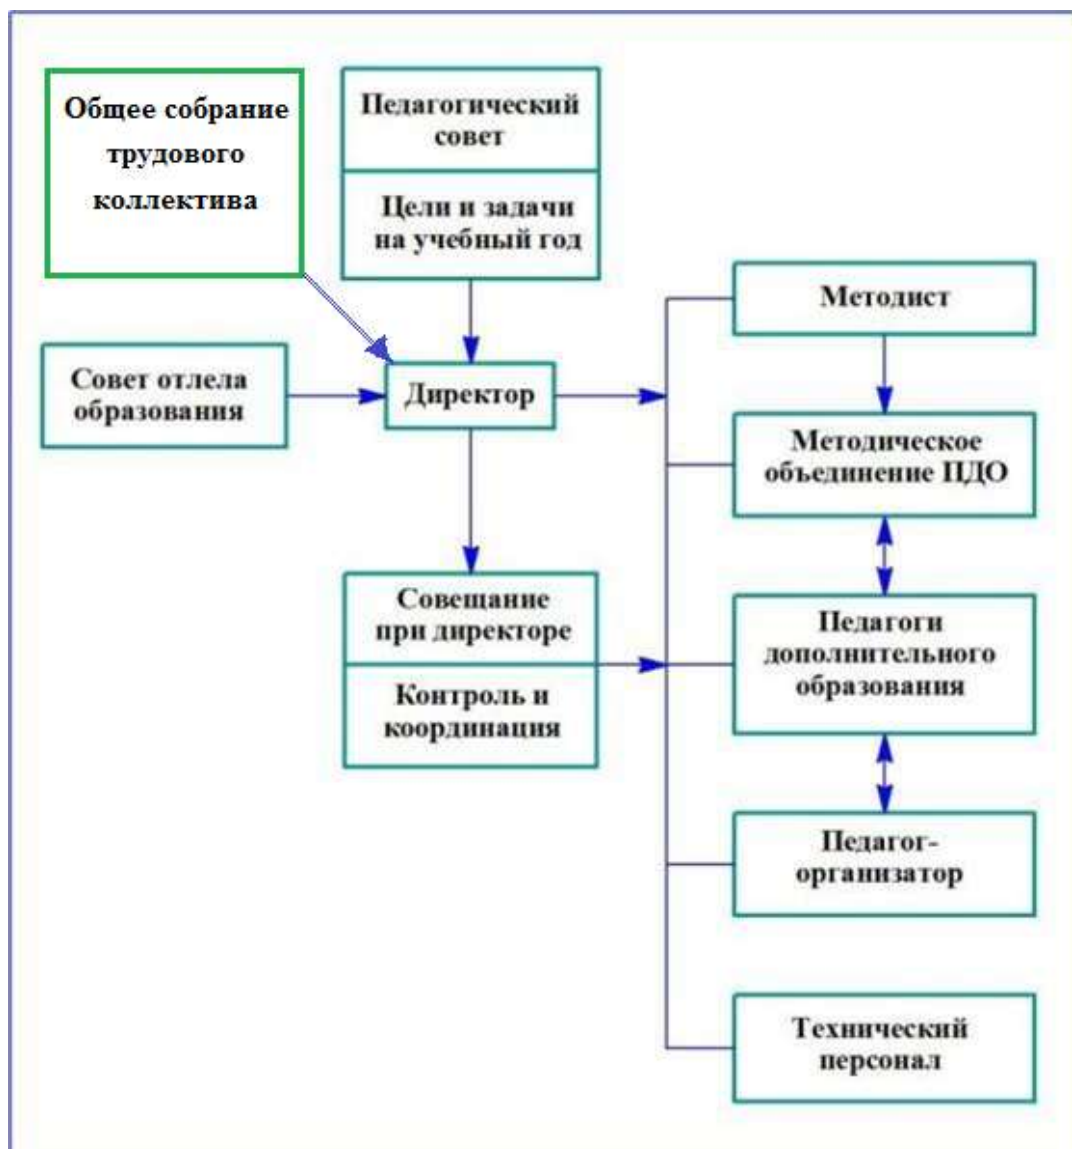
Общее собрание трудового коллектива

Педагогический совет

Цели и задачи на учебный год

Совет отлела образования

Директор

Методист

Методическое объединение ПДО

Совещание при директоре

Контроль и координация

Педагоги дополнительного образования

Педагог-организатор

Технический персонал